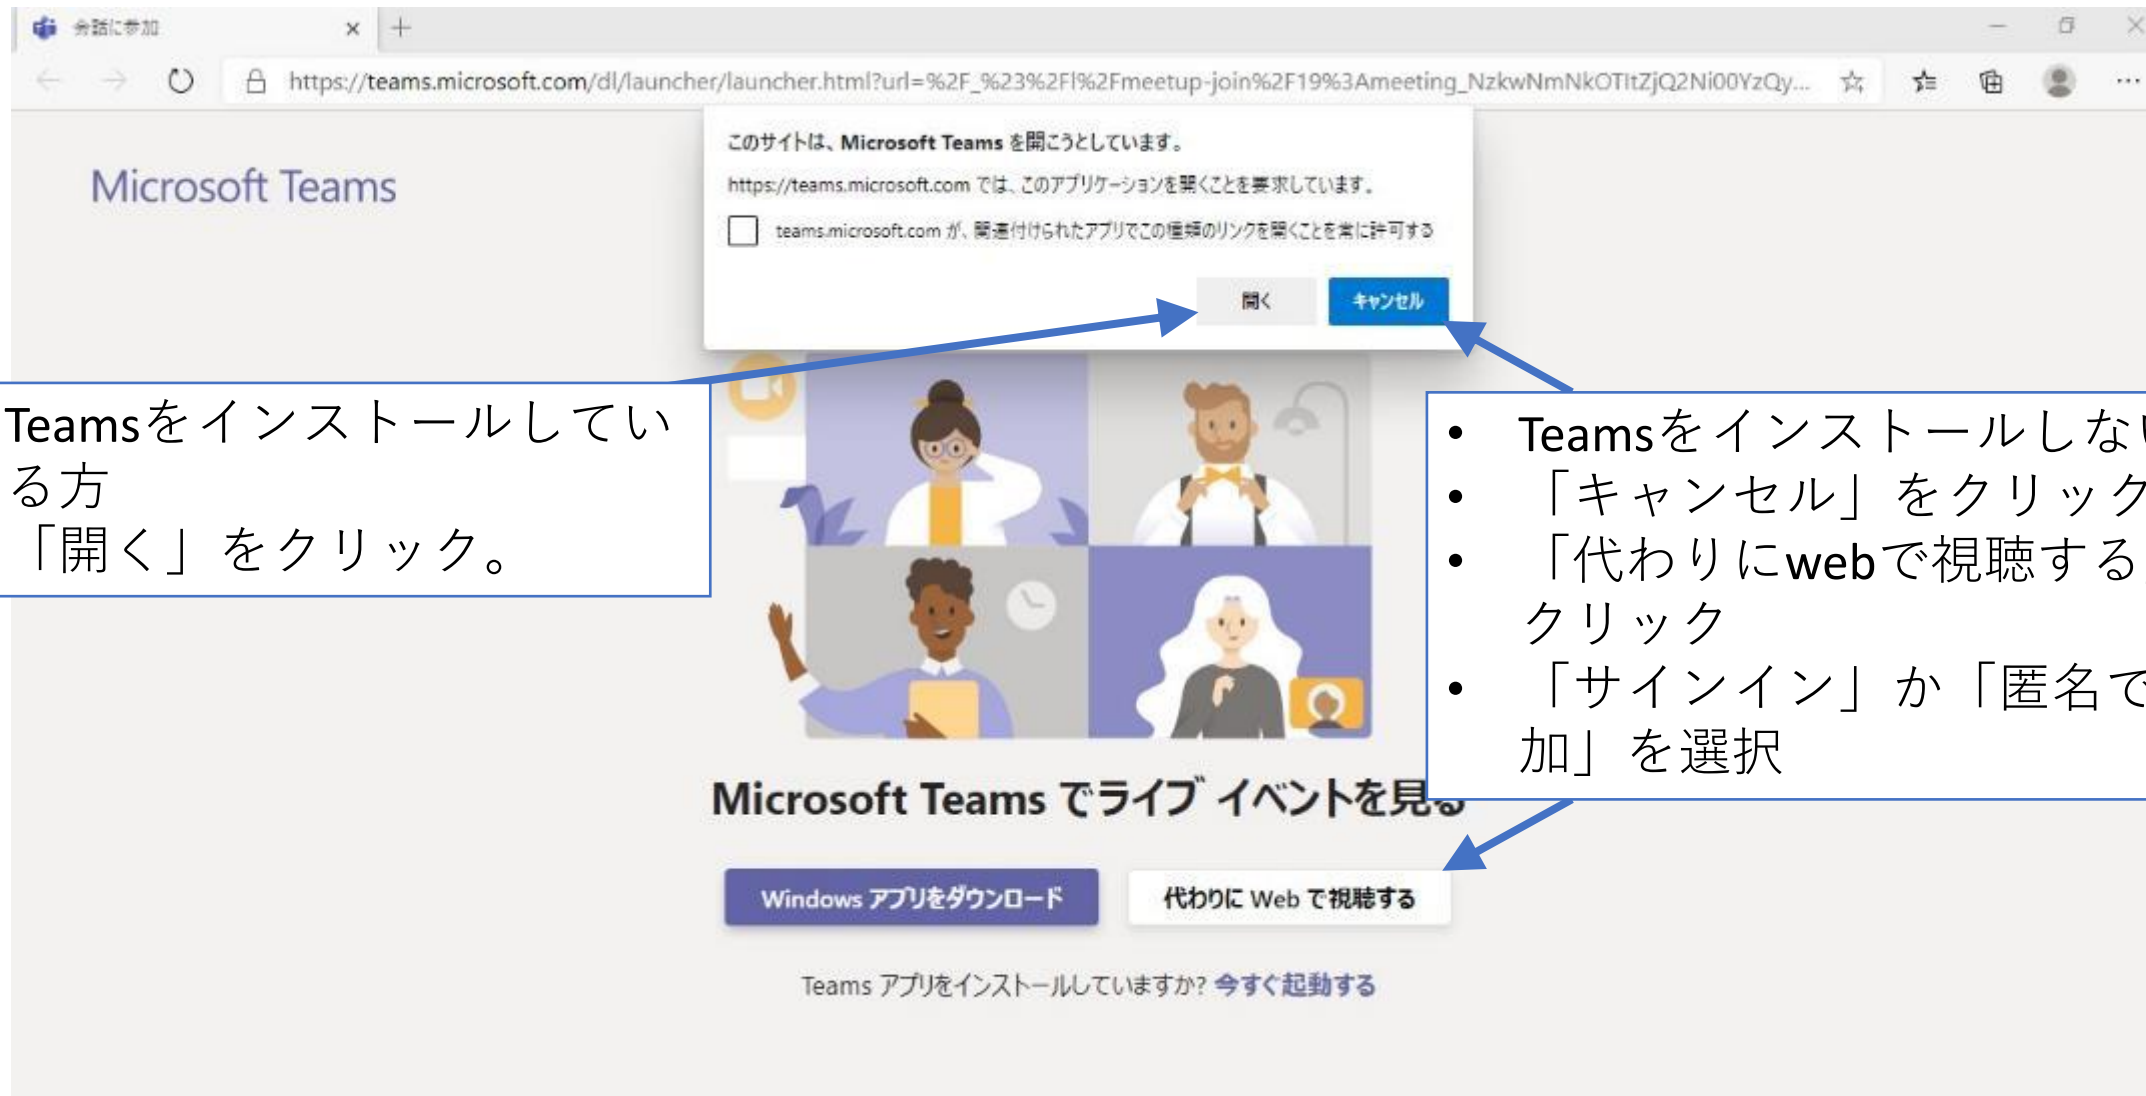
会話に参加

https://teams.microsoft.com/dl/launcher/launcher.html?url=%2F_%23%2Fl%2Fmeetup-join%2F19%3Ameeting_NzkwNmNkOTItZjQ2Ni00YzQy...

Microsoft Teams

このサイトは、Microsoft Teams を開こうとしています。

https://teams.microsoft.com では、このアプリケーションを開くことを要求しています。

teams.microsoft.com が、関連付けられたアプリでこの種類のリンクを開くことを常に許可する

開く

キャンセル

Teamsをインストールしている方
「開く」をクリック。

• Teamsをインストールしな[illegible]
• 「キャンセル」をクリック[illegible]
• 「代わりにwebで視聴する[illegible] クリック
• 「サインイン」か「匿名で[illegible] 加」を選択

Microsoft Teams でライブ イベントを見る

Windows アプリをダウンロード

代わりに Web で視聴する

Teams アプリをインストールしていますか? 今すぐ起動する